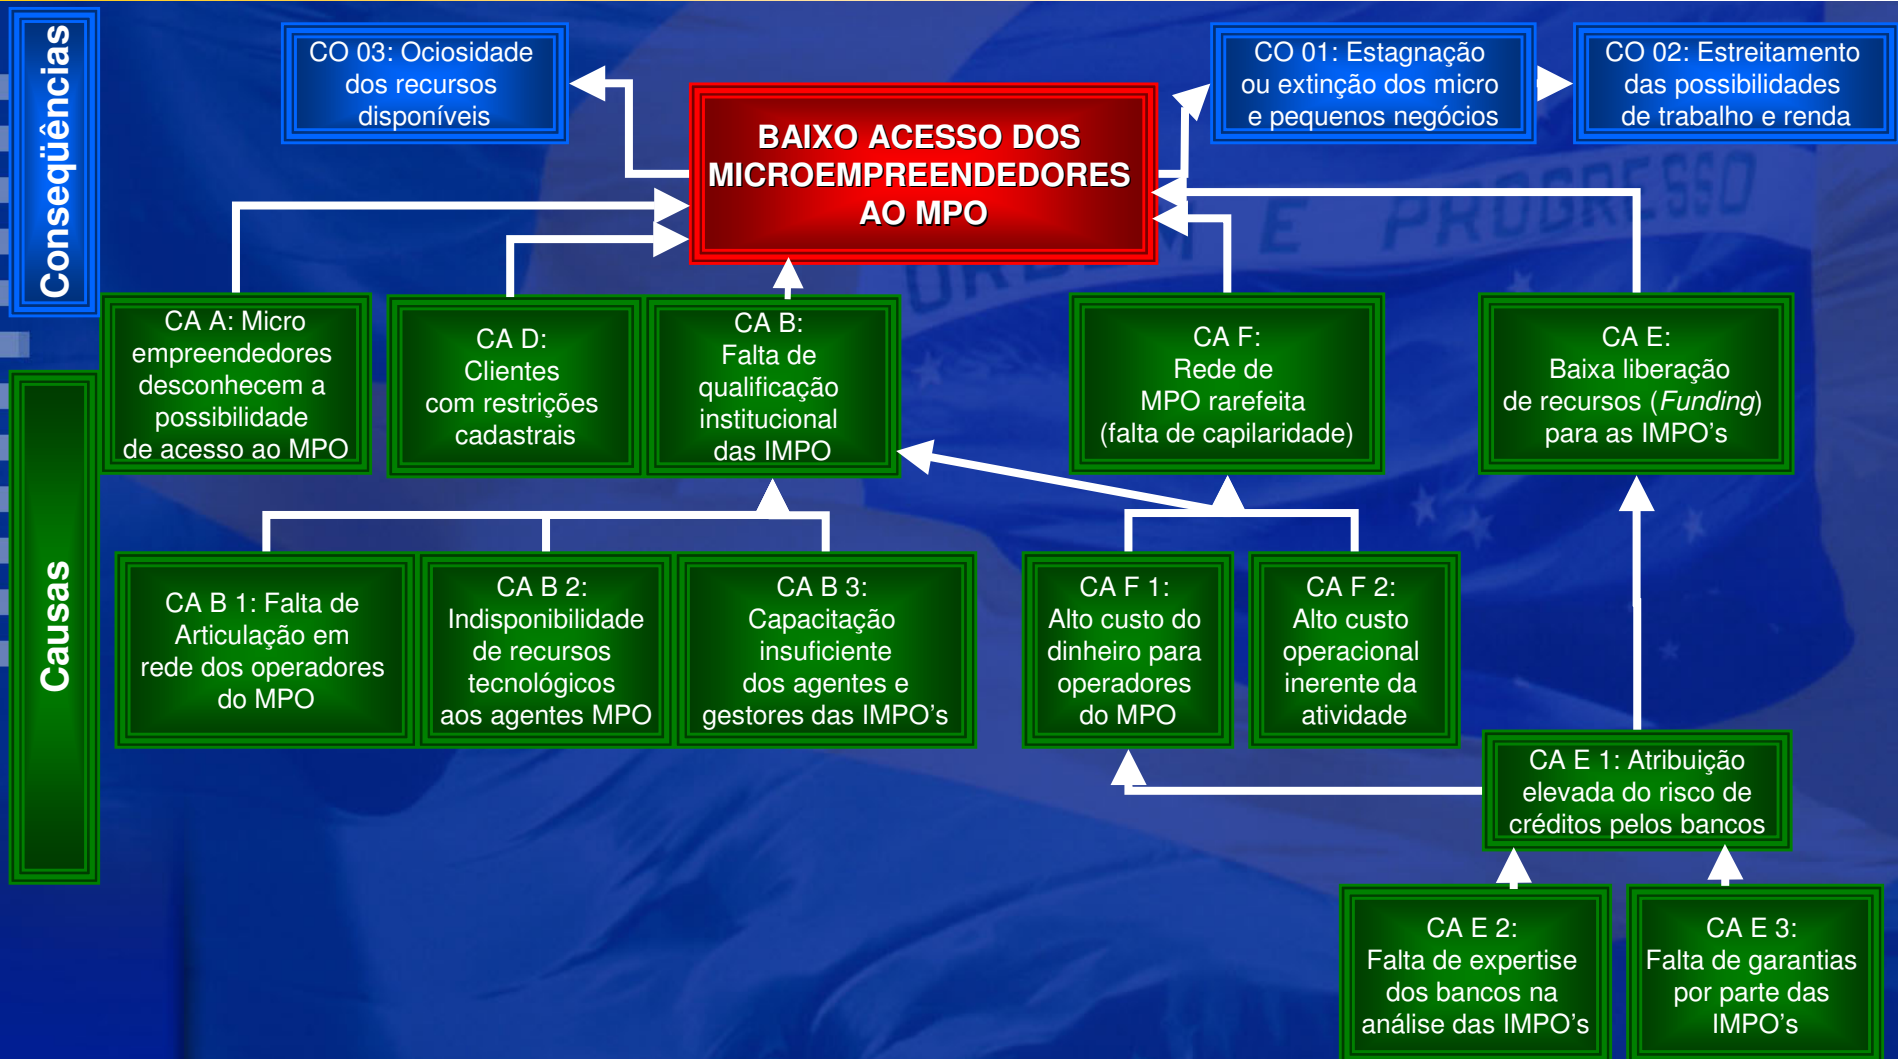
Conseqüências

CO 03: Ociosidade dos recursos disponíveis

BAIXO ACESSO DOS MICROEMPREENDEDORES AO MPO

CO 01: Estagnação ou extinção dos micro e pequenos negócios

CO 02: Estreitamento das possibilidades de trabalho e renda

Causas

CA A: Micro empreendedores desconhecem a possibilidade de acesso ao MPO

CA D: Clientes com restrições cadastrais

CA B: Falta de qualificação institucional das IMPO

CA F: Rede de MPO rarefeita (falta de capilaridade)

CA E: Baixa liberação de recursos (*Funding*) para as IMPO’s

CA B 1: Falta de Articulação em rede dos operadores do MPO

CA B 2: Indisponibilidade de recursos tecnológicos aos agentes MPO

CA B 3: Capacitação insuficiente dos agentes e gestores das IMPO’s

CA F 1: Alto custo do dinheiro para operadores do MPO

CA F 2: Alto custo operacional inerente da atividade

CA E 1: Atribuição elevada do risco de créditos pelos bancos

CA E 2: Falta de expertise dos bancos na análise das IMPO’s

CA E 3: Falta de garantias por parte das IMPO’s